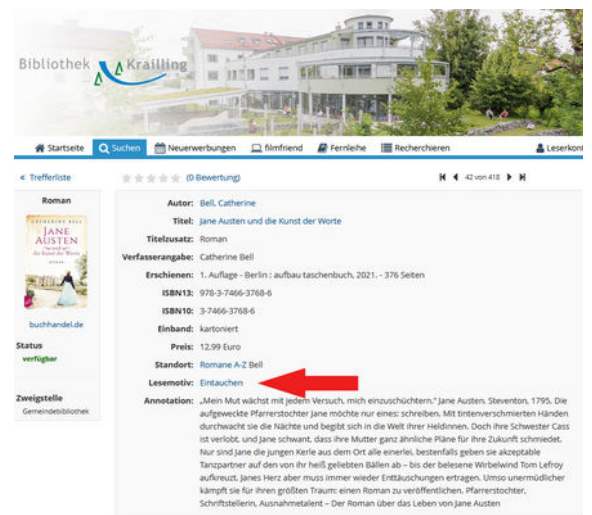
Bibliothek Krailling

Startseite Suchen Neuerwerbungen filmfriend Fernleihe Recherchieren Leserkont

« Trefferliste

(0 Bewertung)

42 von 418

Roman

CATHERINE BELL
JANE AUSTEN
und die Kunst der Worte

buchhandel.de

Status
verfügbar

Zweigstelle
Gemeindebibliothek

Autor: Bell, Catherine

Titel: Jane Austen und die Kunst der Worte

Titelzusatz: Roman

Verfasserangabe: Catherine Bell

Erschienen: 1. Auflage - Berlin : aufbau taschenbuch, 2021. - 376 Seiten

ISBN13: 978-3-7466-3768-6

ISBN10: 3-7466-3768-6

Einband: kartoniert

Preis: 12.99 Euro

Standort: Romane A-Z Bell

Lesemotiv: Eintauchen

Annotation: „Mein Mut wächst mit jedem Versuch, mich einzuschüchtern." Jane Austen, Steventon, 1795. Die aufgeweckte Pfarrerstochter Jane möchte nur eines: schreiben. Mit tintenverschmierten Händen durchwacht sie die Nächte und begibt sich in die Welt ihrer Heldinnen. Doch ihre Schwester Cass ist verlobt, und Jane schwant, dass ihre Mutter ganz ähnliche Pläne für ihre Zukunft schmiedet. Nur sind Jane die jungen Kerle aus dem Ort alle einerlei, bestenfalls geben sie akzeptable Tanzpartner auf den von ihr heiß geliebten Bällen ab – bis der belesene Wirbelwind Tom Lefroy aufkreuzt. Janes Herz aber muss immer wieder Enttäuschungen ertragen. Umso unermüdlicher kämpft sie für ihren größten Traum: einen Roman zu veröffentlichen. Pfarrerstochter, Schriftstellerin, Ausnahmetalent – Der Roman über das Leben von Jane Austen